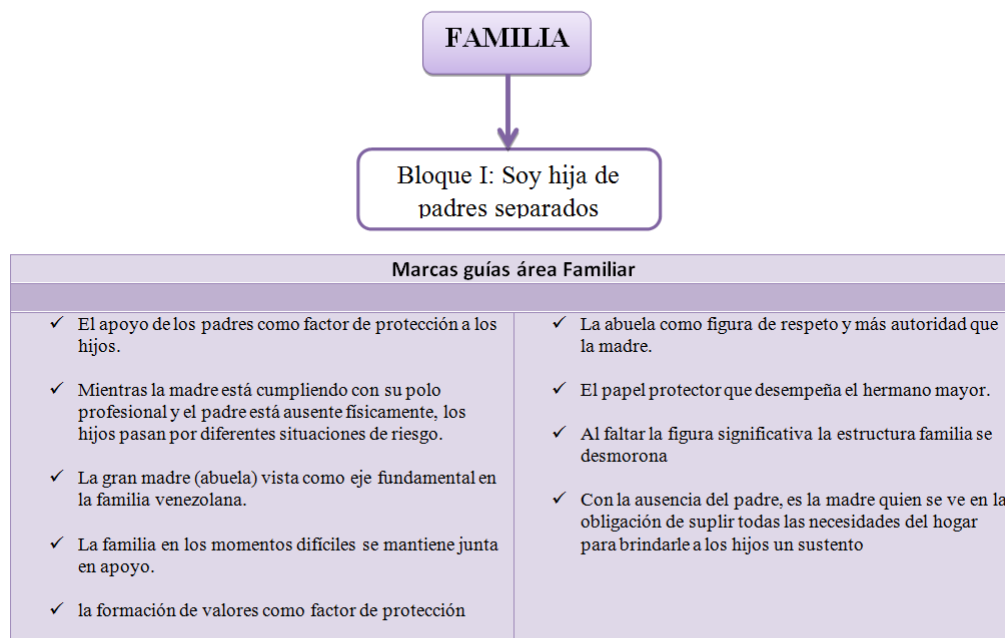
FAMILIA

Bloque I: Soy hija de padres separados

Marcas guías área Familiar

| | |
|---|---|
| ✓ El apoyo de los padres como factor de protección a los hijos.<br><br>✓ Mientras la madre está cumpliendo con su polo profesional y el padre está ausente físicamente, los hijos pasan por diferentes situaciones de riesgo.<br><br>✓ La gran madre (abuela) vista como eje fundamental en la familia venezolana.<br><br>✓ La familia en los momentos difíciles se mantiene junta en apoyo.<br><br>✓ la formación de valores como factor de protección | ✓ La abuela como figura de respeto y más autoridad que la madre.<br><br>✓ El papel protector que desempeña el hermano mayor.<br><br>✓ Al faltar la figura significativa la estructura familia se desmorona<br><br>✓ Con la ausencia del padre, es la madre quien se ve en la obligación de suplir todas las necesidades del hogar para brindarle a los hijos un sustento |